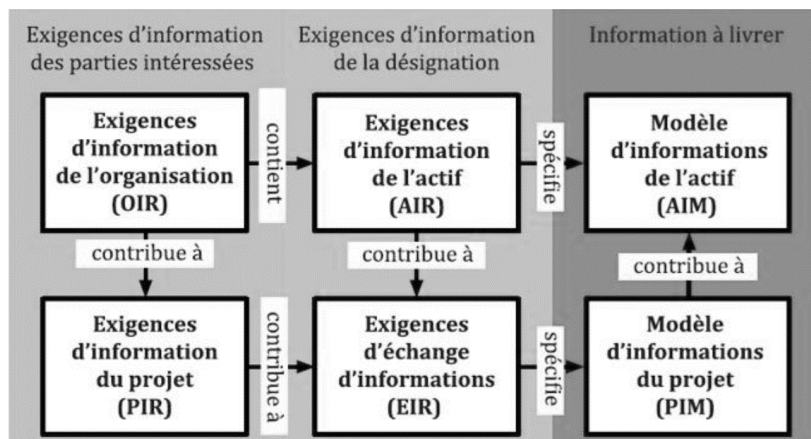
Exigences d'information des parties intéressées

Exigences d'information de la désignation

Information à livrer

Exigences d'information de l'organisation (OIR)

contient

Exigences d'information de l'actif (AIR)

spécifie

Modèle d'informations de l'actif (AIM)

contribue à

contribue à

contribue à

Exigences d'information du projet (PIR)

contribue à

Exigences d'échange d'informations (EIR)

spécifie

Modèle d'informations du projet (PIM)